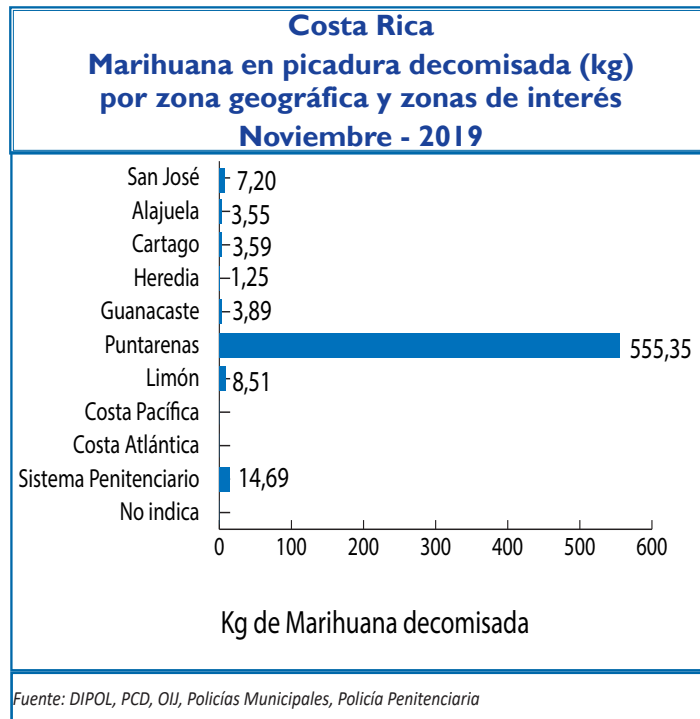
Costa Rica
Marihuana en picadura decomisada (kg)
por zona geográfica y zonas de interés
Noviembre - 2019

San José 7,20
Alajuela 3,55
Cartago 3,59
Heredia 1,25
Guanacaste 3,89
Puntarenas 555,35
Limón 8,51
Costa Pacífica
Costa Atlántica
Sistema Penitenciario 14,69
No indica

0 100 200 300 400 500 600

Kg de Marihuana decomisada

Fuente: DIPOL, PCD, OIJ, Policías Municipales, Policía Penitenciaria